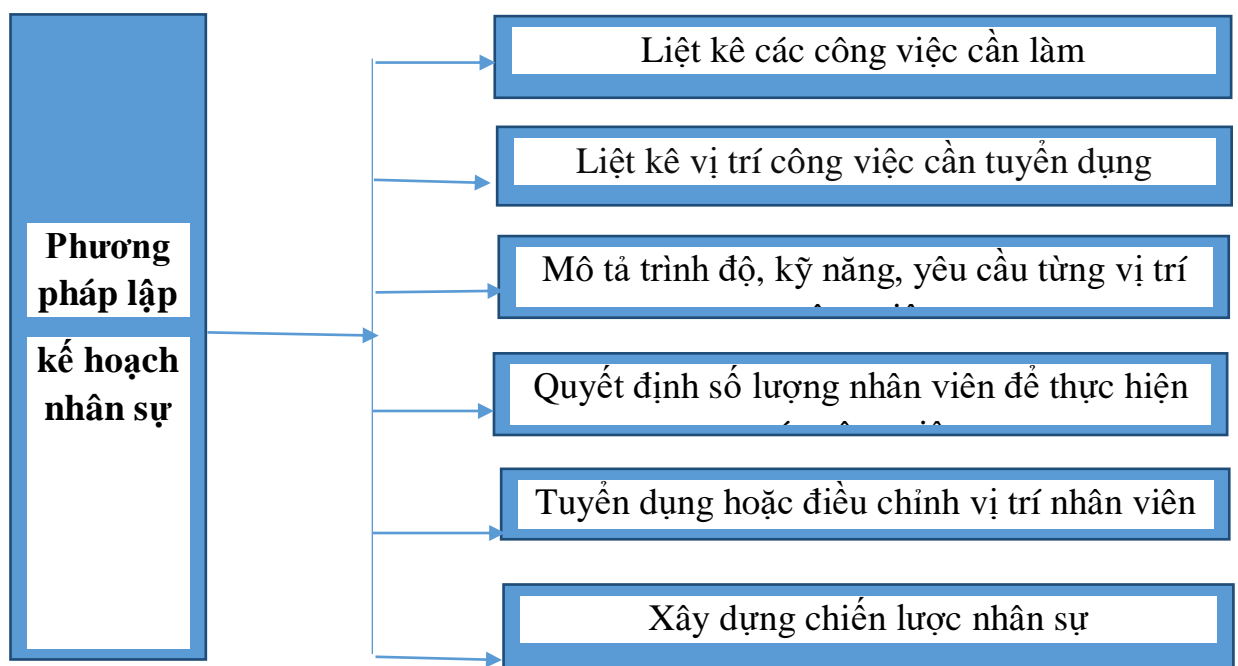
Phương pháp lập kế hoạch nhân sự

Liệt kê các công việc cần làm

Liệt kê vị trí công việc cần tuyển dụng

Mô tả trình độ, kỹ năng, yêu cầu từng vị trí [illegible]

Quyết định số lượng nhân viên để thực hiện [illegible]

Tuyển dụng hoặc điều chỉnh vị trí nhân viên

Xây dựng chiến lược nhân sự